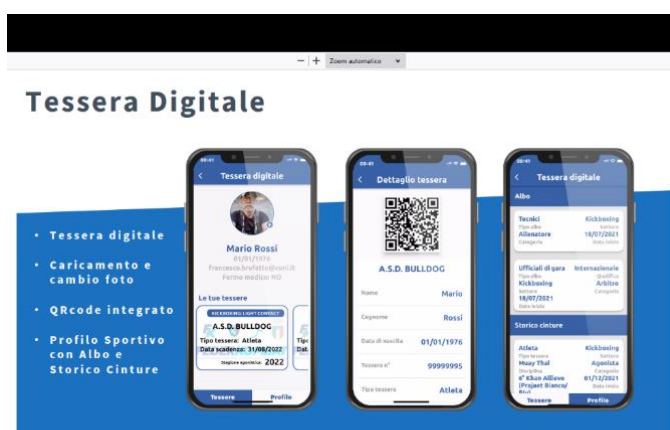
− + Zoom automatico

Tessera Digitale

• Tessera digitale
• Caricamento e cambio foto
• QRcode integrato
• Profilo Sportivo con Albo e Storico Cinture

09:41
Tessera digitale
Mario Rossi
01/01/1976
francesco.brufatto@csen.it
Fermo medico NO
Le tue tessere
KICKBOXING LIGHT CONTACT
A.S.D. BULLDOG
Tipo tessera: Atleta
Data scadenza: 31/08/2022
Stagione sportiva: 2022
Tessere
Profilo

09:41
Dettaglio tessera
A.S.D. BULLDOG
Nome Mario
Cognome Rossi
Data di nascita 01/01/1976
Tessera n° 99999995
Tipo tessera Atleta

09:41
Tessera digitale
Albo
Tecnici Kickboxing
Tipo albo Settore
Allenatore 18/07/2021
Categoria Data inizio
Ufficiali di gara Internazionale
Tipo albo Qualifica
Kickboxing Arbitro
Settore Categoria
18/07/2021
Data inizio
Storico cinture
Atleta Kickboxing
Tipo tessera Settore
Muay Thai Agonista
Disciplina Categoria
6° Khan AllEvo (Project Bianca/ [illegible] 01/12/2021
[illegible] Data inizio
Tessere
Profilo